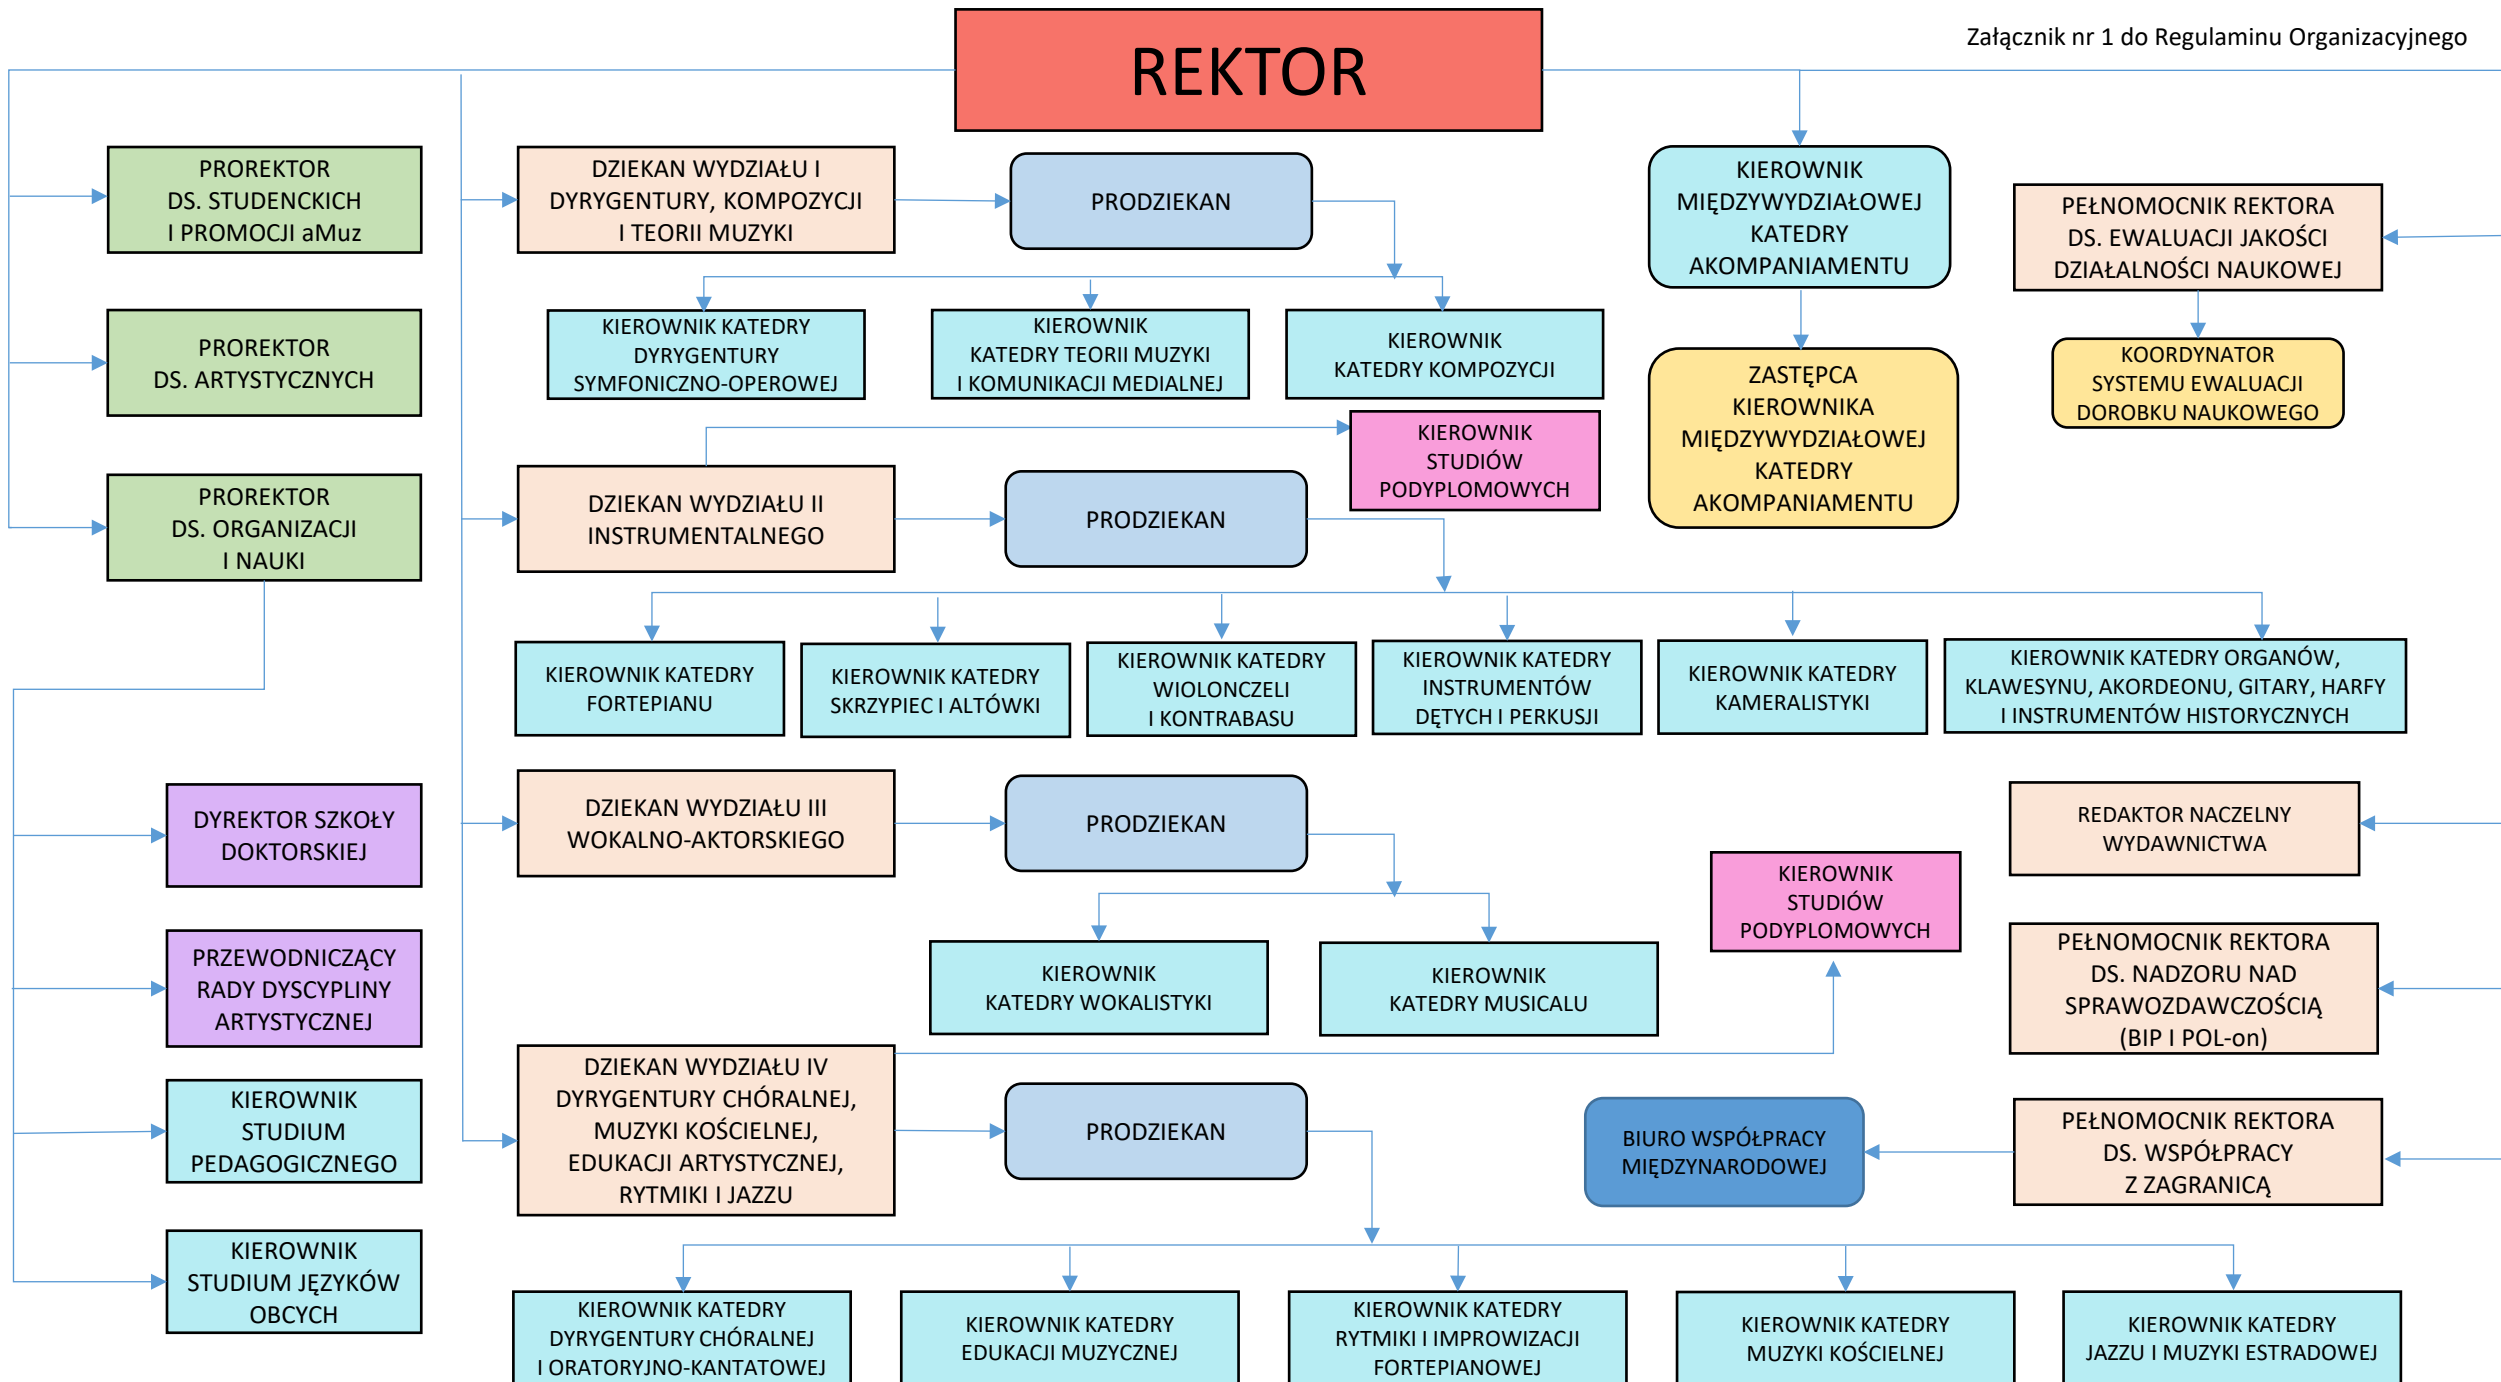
Załącznik nr 1 do Regulaminu Organizacyjnego

REKTOR

PROREKTOR DS. STUDENCKICH I PROMOCJI aMuz

PROREKTOR DS. ARTYSTYCZNYCH

PROREKTOR DS. ORGANIZACJI I NAUKI

DZIEKAN WYDZIAŁU I DYRYGENTURY, KOMPOZYCJI I TEORII MUZYKI

PRODZIEKAN

KIEROWNIK KATEDRY DYRYGENTURY SYMFONICZNO-OPEROWEJ

KIEROWNIK KATEDRY TEORII MUZYKI I KOMUNIKACJI MEDIALNEJ

KIEROWNIK KATEDRY KOMPOZYCJI

KIEROWNIK MIĘDZYWYDZIAŁOWEJ KATEDRY AKOMPANIAMENTU

ZASTĘPCA KIEROWNIKA MIĘDZYWYDZIAŁOWEJ KATEDRY AKOMPANIAMENTU

PEŁNOMOCNIK REKTORA DS. EWALUACJI JAKOŚCI DZIAŁALNOŚCI NAUKOWEJ

KOORDYNATOR SYSTEMU EWALUACJI DOROBKU NAUKOWEGO

KIEROWNIK STUDIÓW PODYPLOMOWYCH

DZIEKAN WYDZIAŁU II INSTRUMENTALNEGO

PRODZIEKAN

KIEROWNIK KATEDRY FORTEPIANU

KIEROWNIK KATEDRY SKRZYPIEC I ALTÓWKI

KIEROWNIK KATEDRY WIOLONCZELI I KONTRABASU

KIEROWNIK KATEDRY INSTRUMENTÓW DĘTYCH I PERKUSJI

KIEROWNIK KATEDRY KAMERALISTYKI

KIEROWNIK KATEDRY ORGANÓW, KLAWESYNU, AKORDEONU, GITARY, HARFY I INSTRUMENTÓW HISTORYCZNYCH

DYREKTOR SZKOŁY DOKTORSKIEJ

DZIEKAN WYDZIAŁU III WOKALNO-AKTORSKIEGO

PRODZIEKAN

REDAKTOR NACZELNY WYDAWNICTWA

KIEROWNIK STUDIÓW PODYPLOMOWYCH

PRZEWODNICZĄCY RADY DYSCYPLINY ARTYSTYCZNEJ

KIEROWNIK KATEDRY WOKALISTYKI

KIEROWNIK KATEDRY MUSICALU

PEŁNOMOCNIK REKTORA DS. NADZORU NAD SPRAWOZDAWCZOŚCIĄ (BIP I POL-on)

KIEROWNIK STUDIUM PEDAGOGICZNEGO

DZIEKAN WYDZIAŁU IV DYRYGENTURY CHÓRALNEJ, MUZYKI KOŚCIELNEJ, EDUKACJI ARTYSTYCZNEJ, RYTMIKI I JAZZU

PRODZIEKAN

BIURO WSPÓŁPRACY MIĘDZYNARODOWEJ

PEŁNOMOCNIK REKTORA DS. WSPÓŁPRACY Z ZAGRANICĄ

KIEROWNIK STUDIUM JĘZYKÓW OBCYCH

KIEROWNIK KATEDRY DYRYGENTURY CHÓRALNEJ I ORATORYJNO-KANTATOWEJ

KIEROWNIK KATEDRY EDUKACJI MUZYCZNEJ

KIEROWNIK KATEDRY RYTMIKI I IMPROWIZACJI FORTEPIANOWEJ

KIEROWNIK KATEDRY MUZYKI KOŚCIELNEJ

KIEROWNIK KATEDRY JAZZU I MUZYKI ESTRADOWEJ